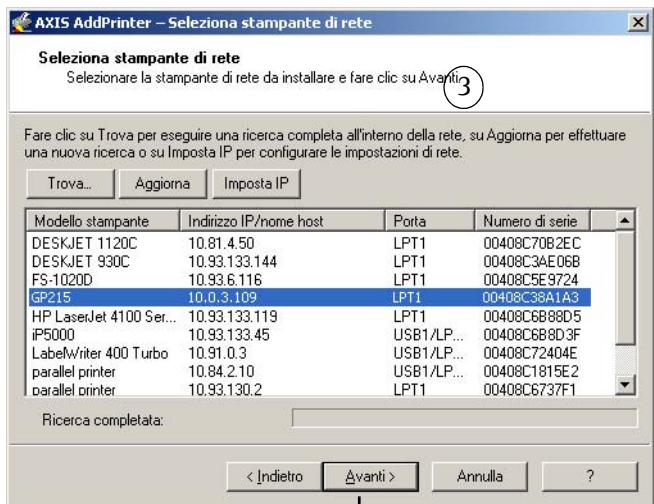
AXIS AddPrinter – Seleziona stampante di rete

Seleziona stampante di rete
Selezionare la stampante di rete da installare e fare clic su Avanti.

3

Fare clic su Trova per eseguire una ricerca completa all'interno della rete, su Aggiorna per effettuare una nuova ricerca o su Imposta IP per configurare le impostazioni di rete.

Trova... | Aggiorna | Imposta IP

| Modello stampante | Indirizzo IP/nome host | Porta | Numero di serie |
|---|---|---|---|
| DESKJET 1120C | 10.81.4.50 | LPT1 | 00408C70B2EC |
| DESKJET 930C | 10.93.133.144 | LPT1 | 00408C3AE06B |
| FS-1020D | 10.93.6.116 | LPT1 | 00408C5E9724 |
| GP215 | 10.0.3.109 | LPT1 | 00408C38A1A3 |
| HP LaserJet 4100 Ser... | 10.93.133.119 | LPT1 | 00408C6B88D5 |
| iP5000 | 10.93.133.45 | USB1/LP... | 00408C6B8D3F |
| LabelWriter 400 Turbo | 10.91.0.3 | USB1/LP... | 00408C72404E |
| parallel printer | 10.84.2.10 | USB1/LP... | 00408C1815E2 |
| parallel printer | 10.93.130.2 | LPT1 | 00408C6737F1 |

Ricerca completata:

< Indietro | Avanti > | Annulla | ?